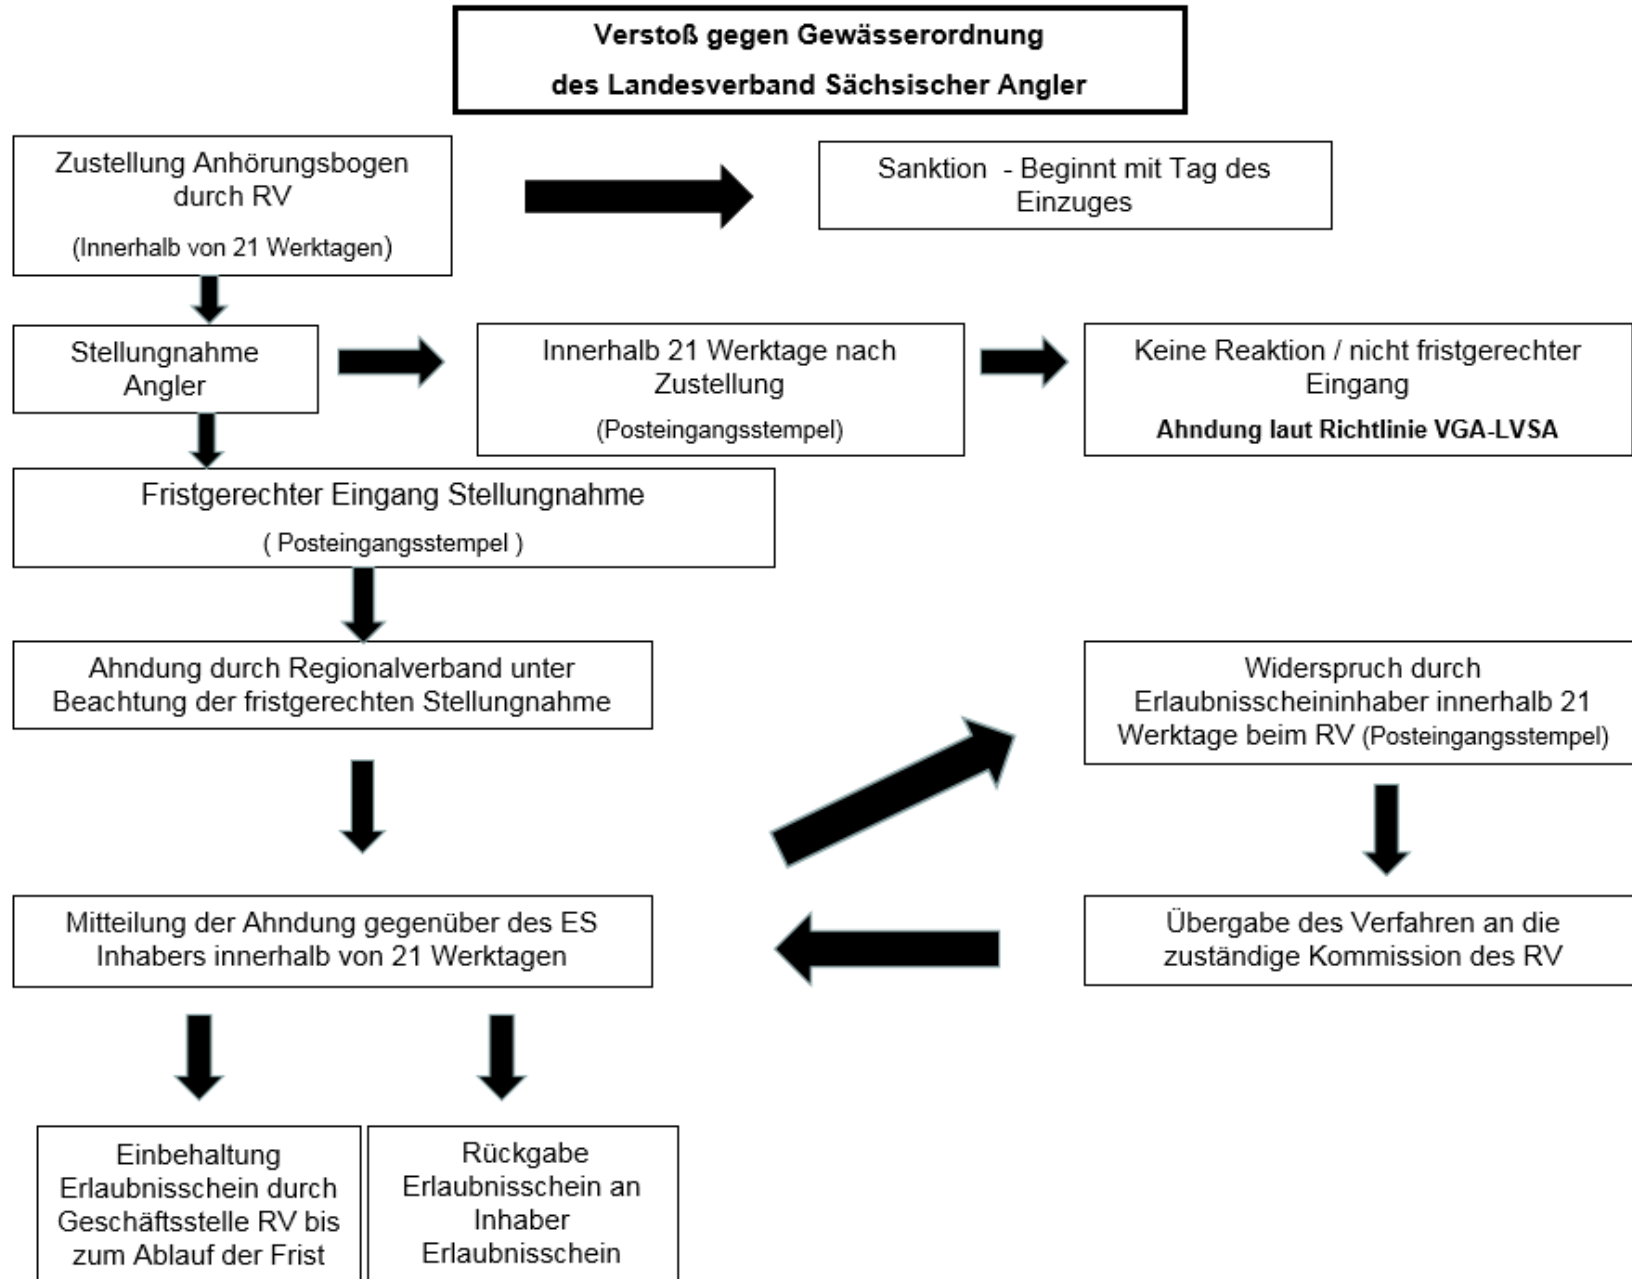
Verstoß gegen Gewässerordnung
des Landesverband Sächsischer Angler

Zustellung Anhörungsbogen durch RV
(Innerhalb von 21 Werktagen)

Sanktion - Beginnt mit Tag des Einzuges

Stellungnahme Angler

Innerhalb 21 Werktage nach Zustellung
(Posteingangsstempel)

Keine Reaktion / nicht fristgerechter Eingang
Ahndung laut Richtlinie VGA-LVSA

Fristgerechter Eingang Stellungnahme
( Posteingangsstempel )

Ahndung durch Regionalverband unter Beachtung der fristgerechten Stellungnahme

Widerspruch durch Erlaubnisscheininhaber innerhalb 21 Werktage beim RV (Posteingangsstempel)

Mitteilung der Ahndung gegenüber des ES Inhabers innerhalb von 21 Werktagen

Übergabe des Verfahren an die zuständige Kommission des RV

Einbehaltung Erlaubnisschein durch Geschäftsstelle RV bis zum Ablauf der Frist

Rückgabe Erlaubnisschein an Inhaber Erlaubnisschein